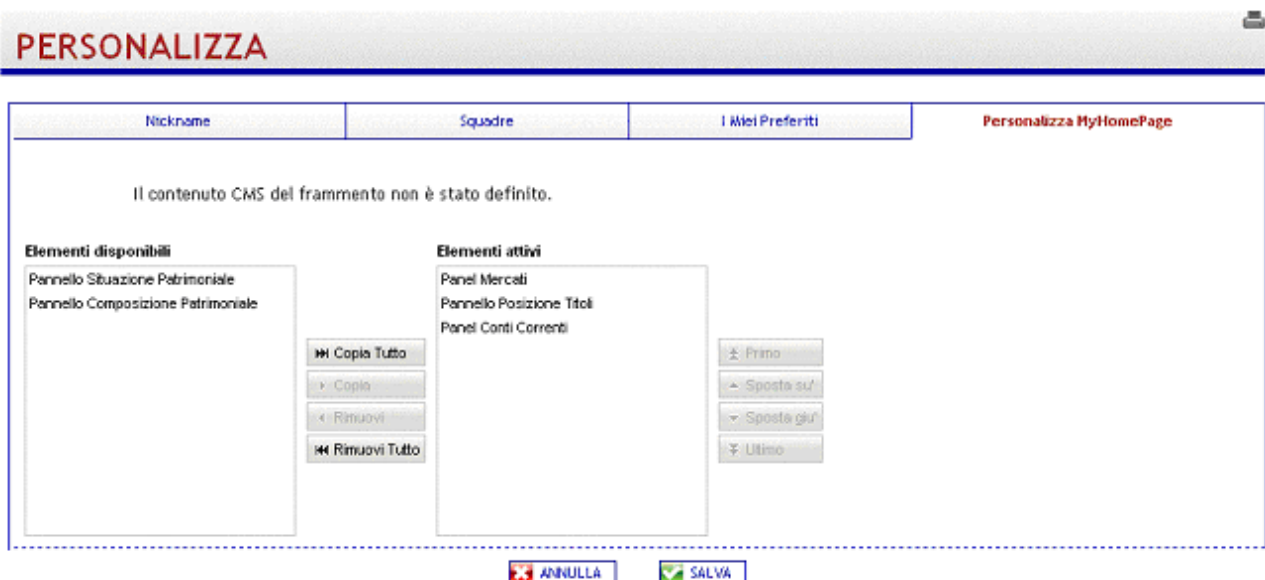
PERSONALIZZA

Nickname | Squadre | I Miei Preferiti | Personalizza MyHomePage

Il contenuto CMS del frammento non è stato definito.

Elementi disponibili

Pannello Situazione Patrimoniale
Pannello Composizione Patrimoniale

Copia Tutto
Copia
Rimuovi
Rimuovi Tutto

Elementi attivi

Panel Mercati
Pannello Posizione Titoli
Panel Conti Correnti

Primo
Sposta su'
Sposta giu'
Ultimo

ANNULLA
SALVA